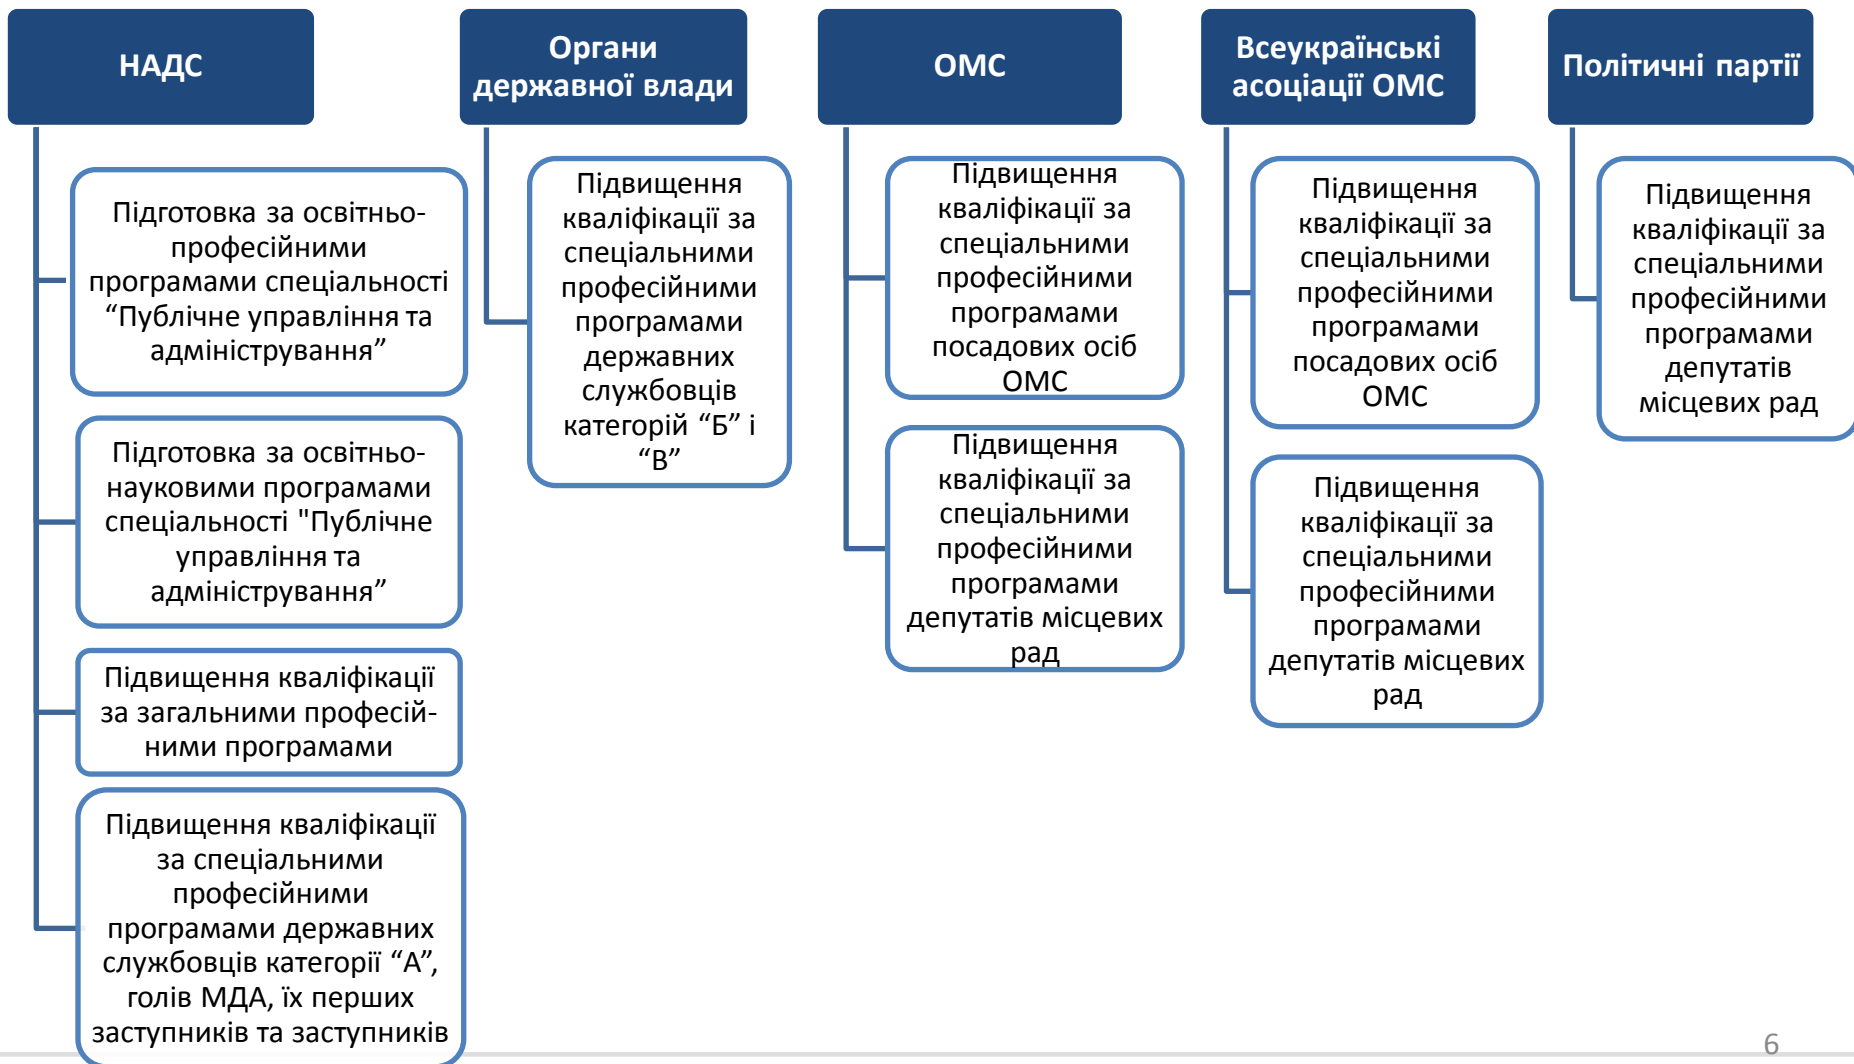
НАДС

Підготовка за освітньо-професійними програмами спеціальності “Публічне управління та адміністрування”

Підготовка за освітньо-науковими програмами спеціальності "Публічне управління та адміністрування”

Підвищення кваліфікації за загальними професійними програмами

Підвищення кваліфікації за спеціальними професійними програмами державних службовців категорії “А”, голів МДА, їх перших заступників та заступників

Органи державної влади

Підвищення кваліфікації за спеціальними професійними програмами державних службовців категорій “Б” і “В”

ОМС

Підвищення кваліфікації за спеціальними професійними програмами посадових осіб ОМС

Підвищення кваліфікації за спеціальними професійними програмами депутатів місцевих рад

Всеукраїнські асоціації ОМС

Підвищення кваліфікації за спеціальними професійними програмами посадових осіб ОМС

Підвищення кваліфікації за спеціальними професійними програмами депутатів місцевих рад

Політичні партії

Підвищення кваліфікації за спеціальними професійними програмами депутатів місцевих рад

6